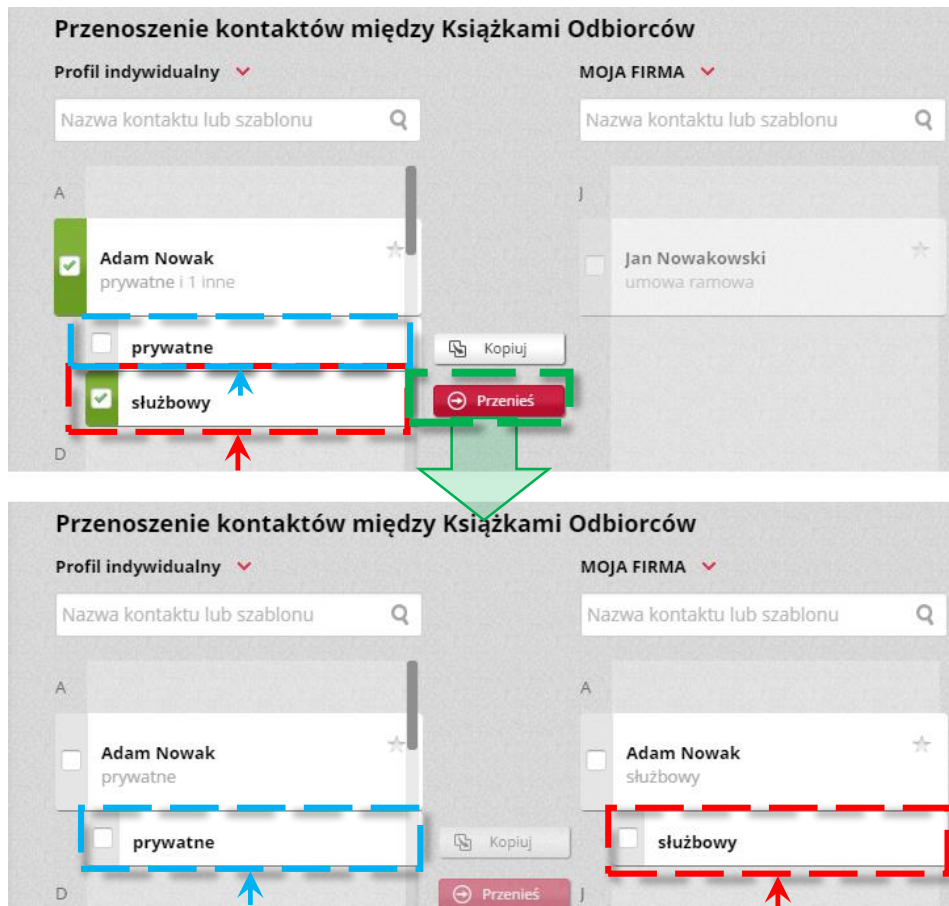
Przenoszenie kontaktów między Książkami Odbiorców

Profil indywidualny

Nazwa kontaktu lub szablonu

A

Adam Nowak
prywatne i 1 inne

prywatne

służbowy

D

Kopiuj

Przenieś

MOJA FIRMA

Nazwa kontaktu lub szablonu

J

Jan Nowakowski
umowa ramowa

Przenoszenie kontaktów między Książkami Odbiorców

Profil indywidualny

Nazwa kontaktu lub szablonu

A

Adam Nowak
prywatne

prywatne

D

Kopiuj

Przenieś

MOJA FIRMA

Nazwa kontaktu lub szablonu

A

Adam Nowak
służbowy

służbowy

J